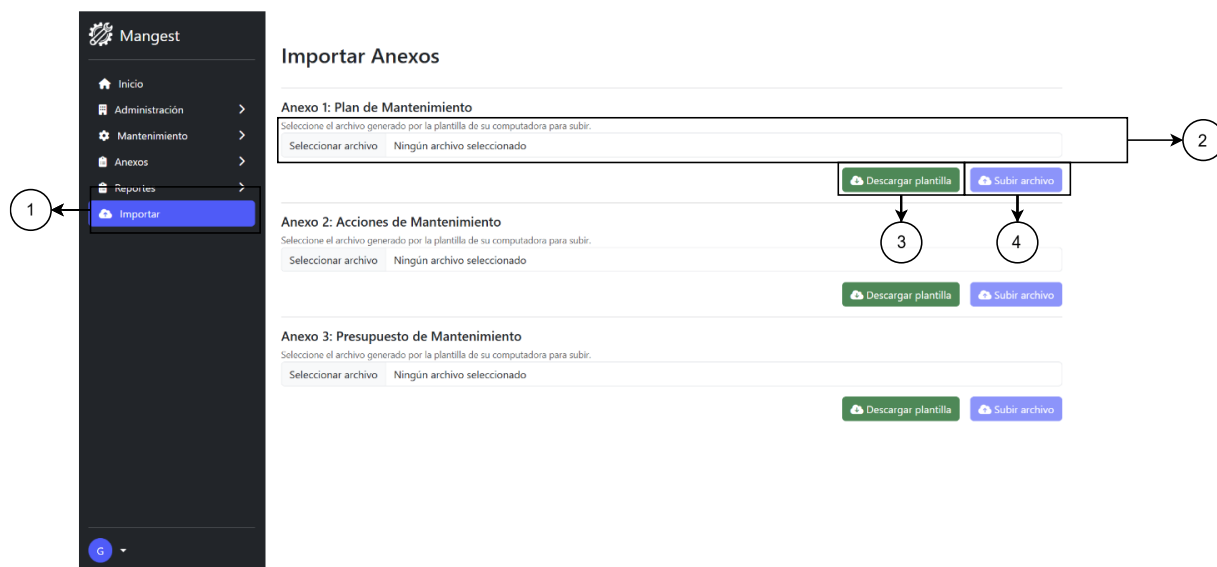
Mangest

Inicio
Administración
Mantenimiento
Anexos
Reportes
Importar

G

1

Importar Anexos

Anexo 1: Plan de Mantenimiento
Seleccione el archivo generado por la plantilla de su computadora para subir.
Seleccionar archivo Ningún archivo seleccionado

2

Descargar plantilla Subir archivo

3 4

Anexo 2: Acciones de Mantenimiento
Seleccione el archivo generado por la plantilla de su computadora para subir.
Seleccionar archivo Ningún archivo seleccionado

Descargar plantilla Subir archivo

Anexo 3: Presupuesto de Mantenimiento
Seleccione el archivo generado por la plantilla de su computadora para subir.
Seleccionar archivo Ningún archivo seleccionado

Descargar plantilla Subir archivo